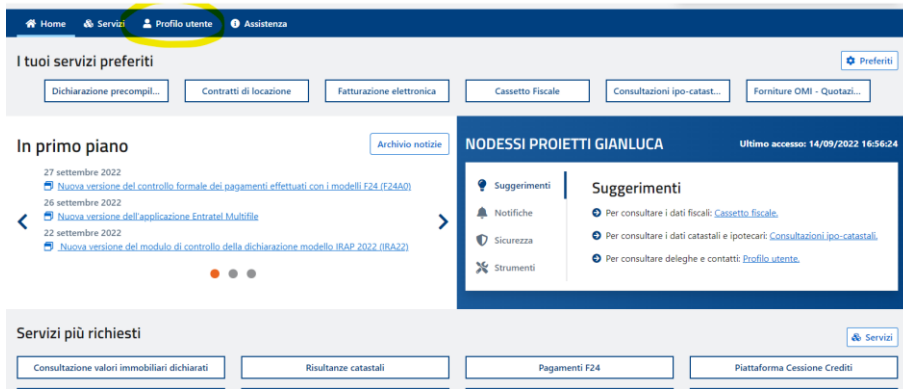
Home Servizi Profilo utente Assistenza

I tuoi servizi preferiti

Preferiti

Dichiarazione precompil... Contratti di locazione Fatturazione elettronica Cassetto Fiscale Consultazioni ipo-catast... Forniture OMI - Quotazi...

In primo piano

Archivio notizie

27 settembre 2022
Nuova versione del controllo formale dei pagamenti effettuati con i modelli F24 (F24A0)
26 settembre 2022
Nuova versione dell'applicazione Entratel Multifile
22 settembre 2022
Nuova versione del modulo di controllo della dichiarazione modello IRAP 2022 (IRA22)

NODESSI PROIETTI GIANLUCA

Ultimo accesso: 14/09/2022 16:56:24

Suggerimenti
Notifiche
Sicurezza
Strumenti

Suggerimenti

Per consultare i dati fiscali: Cassetto fiscale.
Per consultare i dati catastali e ipotecari: Consultazioni ipo-catastali.
Per consultare deleghe e contatti: Profilo utente.

Servizi più richiesti

Servizi

Consultazione valori immobiliari dichiarati Risultanze catastali Pagamenti F24 Piattaforma Cessione Crediti